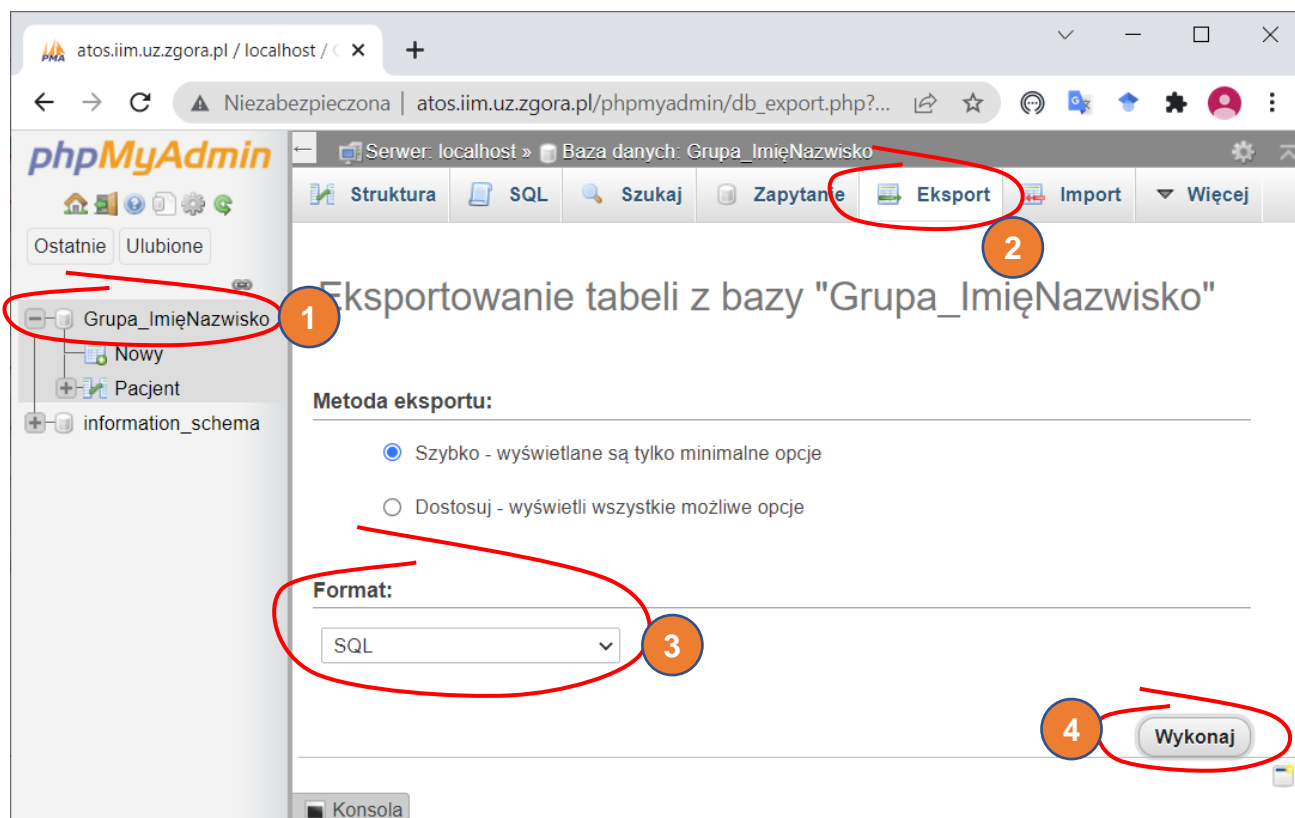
PMA atos.iim.uz.zgora.pl / localhost / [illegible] ×
+

Niezabezpieczona | atos.iim.uz.zgora.pl/phpmyadmin/db_export.php?...

phpMyAdmin

Ostatnie Ulubione

Grupa_ImięNazwisko
Nowy
Pacjent
information_schema

Serwer: localhost » Baza danych: Grupa_ImięNazwisko

Struktura SQL Szukaj Zapytanie Eksport Import Więcej

Eksportowanie tabeli z bazy "Grupa_ImięNazwisko"

Metoda eksportu:

Szybko - wyświetlane są tylko minimalne opcje

Dostosuj - wyświetli wszystkie możliwe opcje

Format:

SQL

Wykonaj

Konsola

1
2
3
4